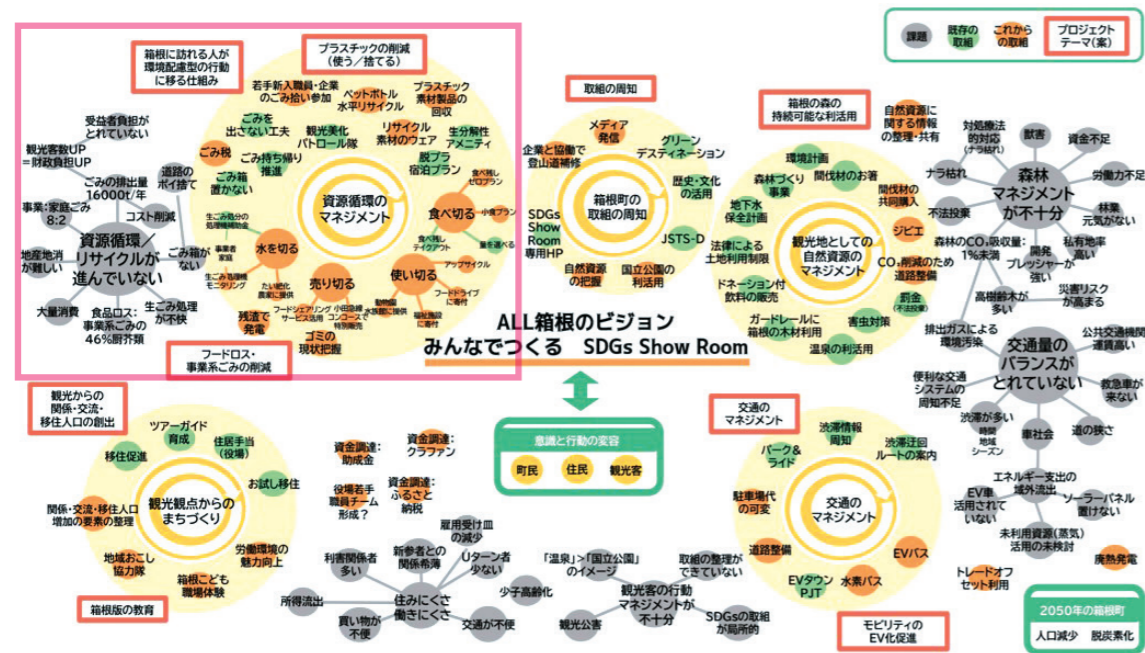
課題　既存の取組　これからの取組　プロジェクトテーマ(案)

箱根に訪れる人が環境配慮型の行動に移る仕組み

プラスチックの削減(使う/捨てる)

若手新入職員・企業のごみ拾い参加
ペットボトル水平リサイクル
プラスチック素材製品の回収
ごみを出さない工夫
観光美化パトロール隊
リサイクル素材のウエア
生分解性アメニティ
ごみ税
ごみ持ち帰り推進
脱プラ宿泊プラン
ごみ箱置かない
食べ残しゼロプラン
小盛プラン
資源循環のマネジメント
食べ切る
生ごみ処分の処理機補助金
事業者家庭
水を切る
食べ残しテイクアウト
量を選べる
生ごみ処理機モニタリング
アップサイクル
たい肥化農家に提供
売り切る
使い切る
フードドライブに寄付
フードシェアリングサービス活用
小田急線コンコース特別販売
動物園水族館に提供
福祉施設に寄付
残渣で発電
ゴミの現状把握

受益者負担がとれていない
観光客数UP＝財政負担UP
ごみの排出量16000t/年
道路のポイ捨て
事業:家庭ごみ8:2
コスト削減
資源循環/リサイクルが進んでいない
ごみ箱がない
地産地消が難しい
大量消費
食品ロス:事業系ごみの46%厨芥類
生ごみ処理が不快

フードロス・事業系ごみの削減

取組の周知
メディア発信
企業と協働で登山道補修
グリーンデスティネーション
箱根町の取組の周知
歴史・文化の活用
SDGs Show Room専用HP
JSTS-D
自然資源の把握
国立公園の利活用

箱根の森の持続可能な利活用
自然資源に関する情報の整理・共有
環境計画
間伐材のお箸
森林づくり事業
間伐材の共同購入
地下水保全計画
観光地としての自然資源のマネジメント
ジビエ
法律による土地利用制限
$CO_2$削減のため道路整備
ドネーション付飲料の販売
罰金(不法投棄)
ガードレールに箱根の木材利用
害虫対策
温泉の利活用

対処療法的対応(ナラ枯れ)
獣害
資金不足
ナラ枯れ
森林マネジメントが不十分
労働力不足
不法投棄
林業元気がない
森林の$CO_2$吸収量:1%未満
開発プレッシャーが強い
私有地率高い
高樹齢木が多い
災害リスクが高まる

排出ガスによる環境汚染
交通量のバランスがとれていない
公共交通機関運賃高い
便利な交通システムの周知不足
救急車が来ない
渋滞が多い
時間
地域
シーズン
車社会
道の狭さ
エネルギー支出の域外流出
EV車活用されていない
ソーラーパネル置けない
未利用資源(蒸気)活用の未検討
トレードオフセット利用
廃熱発電

ALL箱根のビジョン
みんなでつくる　SDGs Show Room

意識と行動の変容
町民　住民　観光客

観光からの関係・交流・移住人口の創出
ツアーガイド育成
住居手当(役場)
移住促進
お試し移住
観光観点からのまちづくり
関係・交流・移住人口増加の要素の整理
労働環境の魅力向上
地域おこし協力隊
箱根版こども職場体験
箱根版の教育

資金調達:助成金
資金調達:クラファン
役場若手職員チーム形成?
資金調達:ふるさと納税
雇用受け皿の減少
利害関係者多い
新参者との関係希薄
Uターン者少ない
住みにくさ働きにくさ
所得流出
買い物が不便
交通が不便
少子高齢化
「温泉」>「国立公園」のイメージ
取組の整理ができていない
観光客の行動マネジメントが不十分
観光公害
SDGsの取組が局所的

交通のマネジメント
渋滞情報周知
パーク＆ライド
渋滞迂回ルートの案内
駐車場代の可変
交通のマネジメント
道路整備
EVバス
EVタウンPJT
水素バス
モビリティのEV化促進

2050年の箱根町
人口減少　脱炭素化